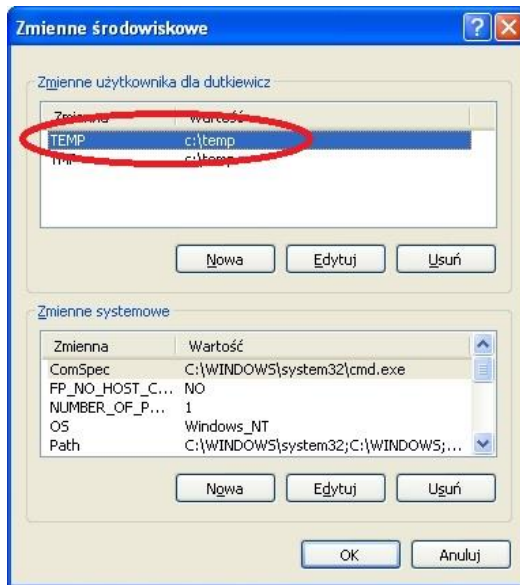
Zmienne środowiskowe

Zmienne użytkownika dla dutkiewicz

| Zmienna | Wartość |
|---|---|
| TEMP | c:\temp |
| TMP | c:\temp |

Nowa Edytuj Usuń

Zmienne systemowe

| Zmienna | Wartość |
|---|---|
| ComSpec | C:\WINDOWS\system32\cmd.exe |
| FP_NO_HOST_C... | NO |
| NUMBER_OF_P... | 1 |
| OS | Windows_NT |
| Path | C:\WINDOWS\system32;C:\WINDOWS;... |

Nowa Edytuj Usuń

OK Anuluj